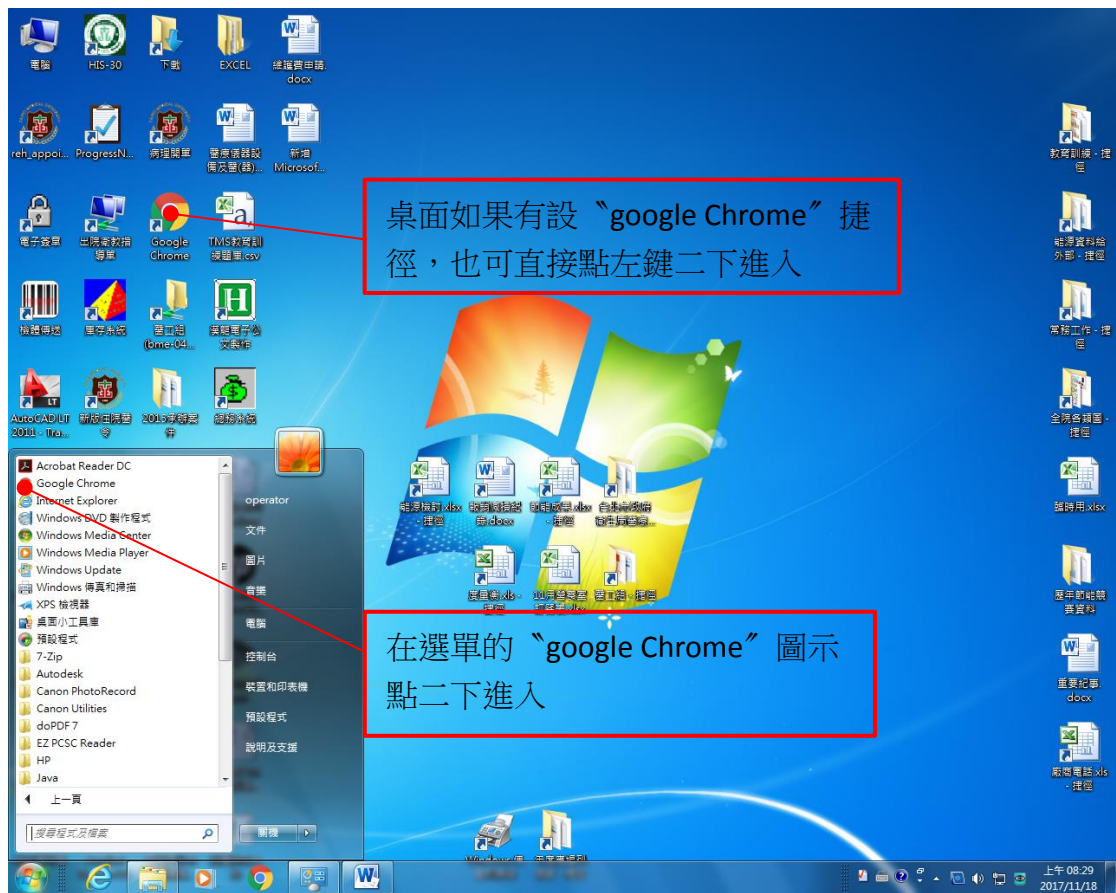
電腦
HIS-30
下載
EXCEL
維護費申請.docx

reh_appoi...
ProgressN...
病理開單
醫療儀器設備及醫(器)...
新增 Microsof...

電子簽章
出院衛教指導單
Google Chrome
TMS教育訓練題庫.csv

桌面如果有設〝google Chrome〞捷徑，也可直接點左鍵二下進入

檢體傳送
庫存系統
醫工組 (bme-04...
長庚電子公文製作

AutoCAD LT 2011 - Tra...
新版住院醫令
2015承辦案件
總務系統

教育訓練 - 捷徑
能源資料給外部 - 捷徑
常務工作 - 捷徑
全院各類圖 - 捷徑
臨時用.xlsx

Acrobat Reader DC
Google Chrome
Internet Explorer
Windows DVD 製作程式
Windows Media Center
Windows Media Player
Windows Update
Windows 傳真和掃描
XPS 檢視器
桌面小工具庫
預設程式
7-Zip
Autodesk
Canon PhotoRecord
Canon Utilities
doPDF 7
EZ PCSC Reader
HP
Java
上一頁
搜尋程式及檔案

operator
文件
圖片
音樂
電腦
控制台
裝置和印表機
預設程式
說明及支援
關機

能源檢討.xlsx - 捷徑
敬請填寫紀錄.docx
節能成果.xlsx - 捷徑
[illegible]
度量衡.xls - 捷徑
11月節電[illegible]
醫工組 - 捷徑

在選單的〝google Chrome〞圖示點二下進入

歷年節能競賽資料
重要紀事.docx
廠商電話.xls - 捷徑

上午 08:29
2017/11/18